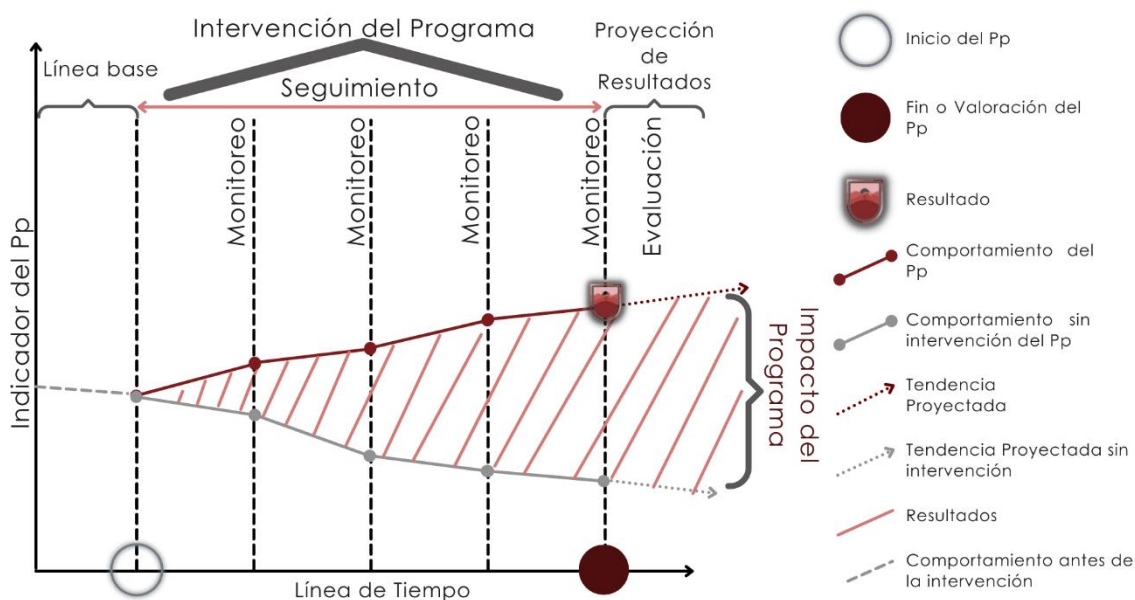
Intervención del Programa

Proyección de Resultados

Línea base

Seguimiento

Monitoreo

Monitoreo

Monitoreo

Monitoreo

Evaluación

Indicador del Pp

Impacto del Programa

Línea de Tiempo

Inicio del Pp

Fin o Valoración del Pp

Resultado

Comportamiento del Pp

Comportamiento sin intervención del Pp

Tendencia Proyectada

Tendencia Proyectada sin intervención

Resultados

Comportamiento antes de la intervención